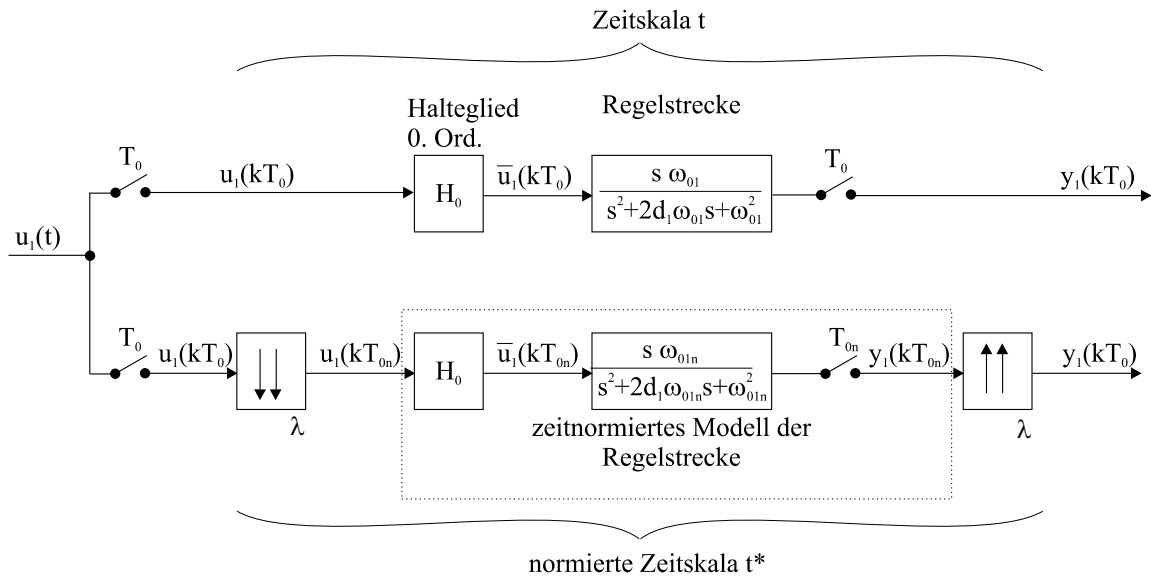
Zeitskala t

Halteglied 0. Ord.

Regelstrecke

$T_0$

$u_1(kT_0)$

$H_0$

$\overline{u}_1(kT_0)$

$\frac{s\ \omega_{01}}{s^2+2d_1\omega_{01}s+\omega_{01}^2}$

$T_0$

$y_1(kT_0)$

$u_1(t)$

$T_0$

$u_1(kT_0)$

$u_1(kT_{0n})$

$H_0$

$\overline{u}_1(kT_{0n})$

$\frac{s\ \omega_{01n}}{s^2+2d_1\omega_{01n}s+\omega_{01n}^2}$

$T_{0n}$

$y_1(kT_{0n})$

$y_1(kT_0)$

$\lambda$

zeitnormiertes Modell der Regelstrecke

$\lambda$

normierte Zeitskala t*